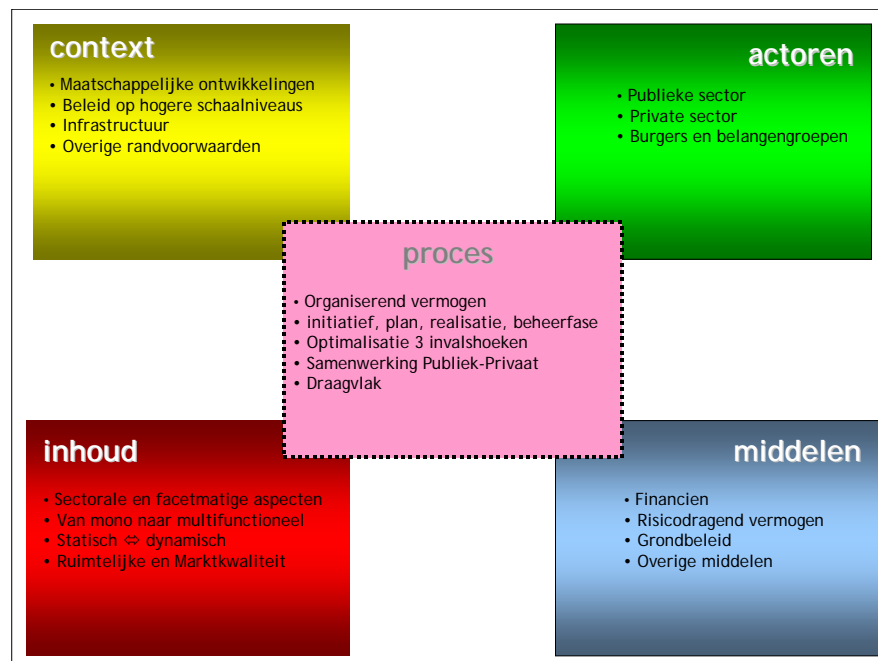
context

• Maatschappelijke ontwikkelingen
• Beleid op hogere schaalniveaus
• Infrastructuur
• Overige randvoorwaarden

actoren

• Publieke sector
• Private sector
• Burgers en belangengroepen

proces

• Organiserend vermogen
• initiatief, plan, realisatie, beheerfase
• Optimalisatie 3 invalshoeken
• Samenwerking Publiek-Privaat
• Draagvlak

inhoud

• Sectorale en facetmatige aspecten
• Van mono naar multifunctioneel
• Statisch ⇔ dynamisch
• Ruimtelijke en Marktkwaliteit

middelen

• Financien
• Risicodragend vermogen
• Grondbeleid
• Overige middelen